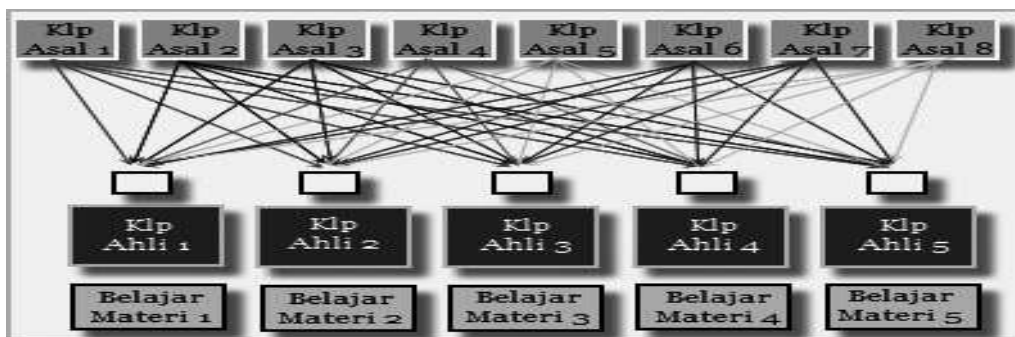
Klp Asal 1
Klp Asal 2
Klp Asal 3
Klp Asal 4
Klp Asal 5
Klp Asal 6
Klp Asal 7
Klp Asal 8

Klp Ahli 1
Klp Ahli 2
Klp Ahli 3
Klp Ahli 4
Klp Ahli 5

Belajar Materi 1
Belajar Materi 2
Belajar Materi 3
Belajar Materi 4
Belajar Materi 5